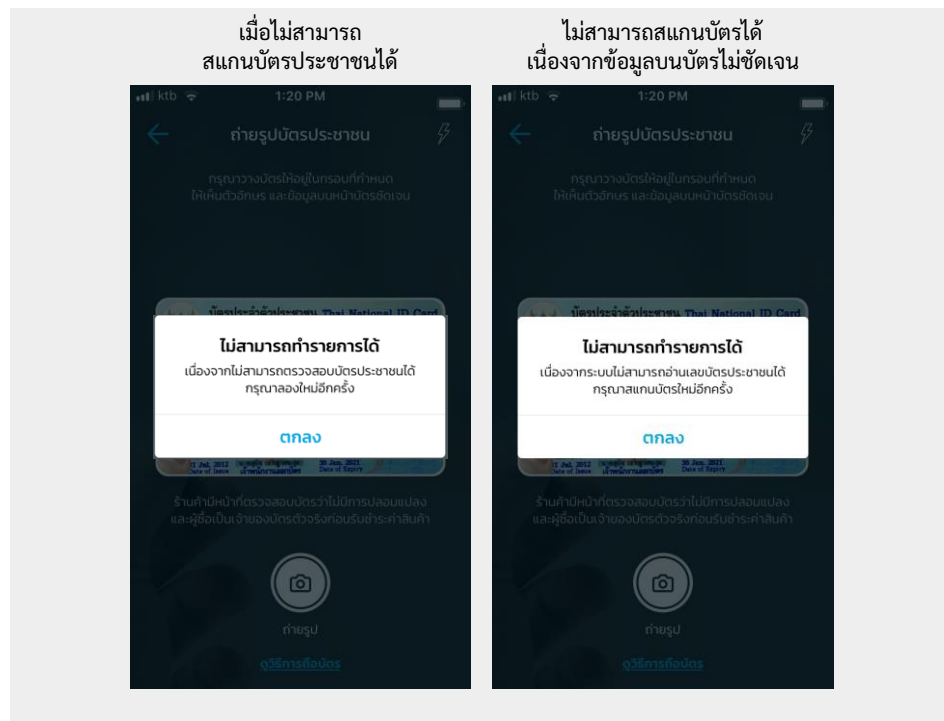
เมื่อไม่สามารถ
สแกนบัตรประชาชนได้

ktb 1:20 PM

ถ่ายรูปบัตรประชาชน

กรุณาวางบัตรให้อยู่ในกรอบที่กำหนด
ให้เห็นตัวอักษร และข้อมูลบนหน้าบัตรชัดเจน

บัตรประจำตัวประชาชน Thai National ID Card

ไม่สามารถทำรายการได้

เนื่องจากไม่สามารถตรวจสอบบัตรประชาชนได้
กรุณาลองใหม่อีกครั้ง

ตกลง

ร้านค้ามีหน้าที่ตรวจสอบบัตรว่าไม่มีการปลอมแปลง
และผู้ซื้อเป็นเจ้าของบัตรตัวจริงก่อนรับชำระค่าสินค้า

ถ่ายรูป

ดูวิธีการถือบัตร

ไม่สามารถสแกนบัตรได้
เนื่องจากข้อมูลบนบัตรไม่ชัดเจน

ktb 1:20 PM

ถ่ายรูปบัตรประชาชน

กรุณาวางบัตรให้อยู่ในกรอบที่กำหนด
ให้เห็นตัวอักษร และข้อมูลบนหน้าบัตรชัดเจน

บัตรประจำตัวประชาชน Thai National ID Card

ไม่สามารถทำรายการได้

เนื่องจากระบบไม่สามารถอ่านเลขบัตรประชาชนได้
กรุณาสแกนบัตรใหม่อีกครั้ง

ตกลง

ร้านค้ามีหน้าที่ตรวจสอบบัตรว่าไม่มีการปลอมแปลง
และผู้ซื้อเป็นเจ้าของบัตรตัวจริงก่อนรับชำระค่าสินค้า

ถ่ายรูป

ดูวิธีการถือบัตร